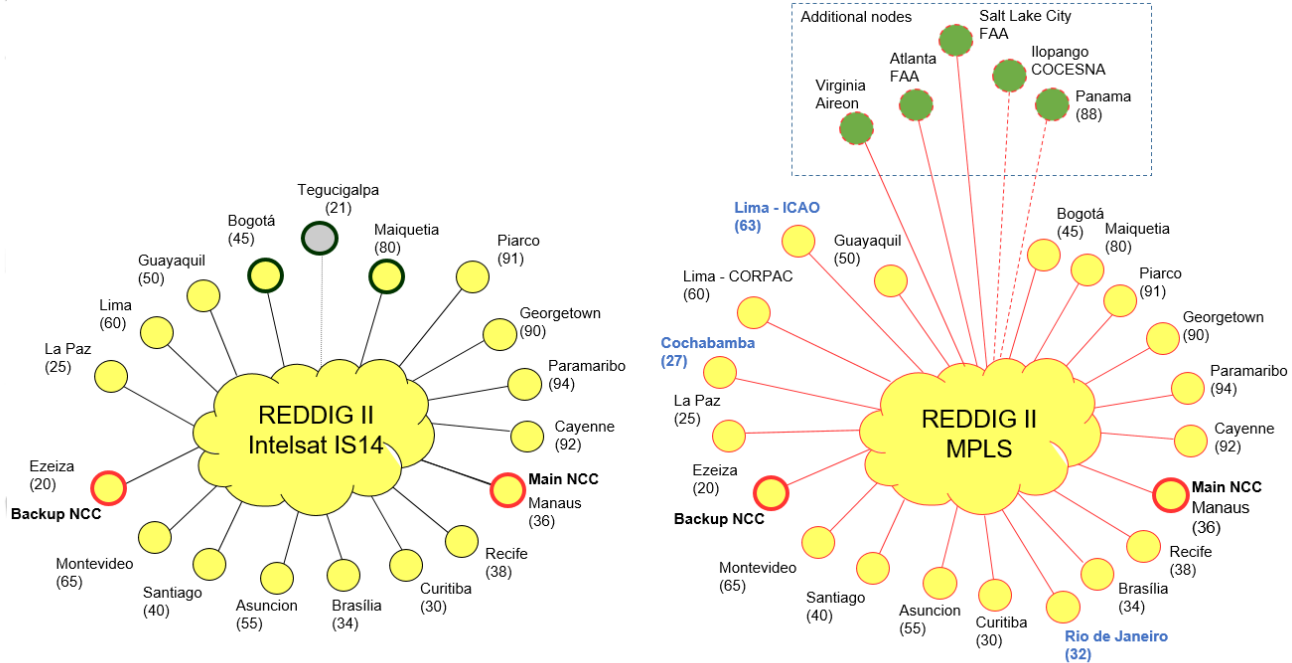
REDDIG II
Intelsat IS14

Tegucigalpa (21)
Bogotá (45)
Maiquetia (80)
Piarco (91)
Georgetown (90)
Paramaribo (94)
Cayenne (92)
Main NCC
Manaus (36)
Recife (38)
Curitiba (30)
Brasília (34)
Asuncion (55)
Santiago (40)
Montevideo (65)
Ezeiza (20)
Backup NCC
La Paz (25)
Lima (60)
Guayaquil (50)

Additional nodes
Salt Lake City FAA
Atlanta FAA
Ilopango COCESNA
Virginia Aireon
Panama (88)

REDDIG II
MPLS

Lima - ICAO (63)
Guayaquil (50)
Bogotá (45)
Maiquetia (80)
Lima - CORPAC (60)
Piarco (91)
Georgetown (90)
Cochabamba (27)
Paramaribo (94)
La Paz (25)
Cayenne (92)
Ezeiza (20)
Main NCC
Manaus (36)
Backup NCC
Recife (38)
Montevideo (65)
Brasília (34)
Santiago (40)
Asuncion (55)
Curitiba (30)
Rio de Janeiro (32)